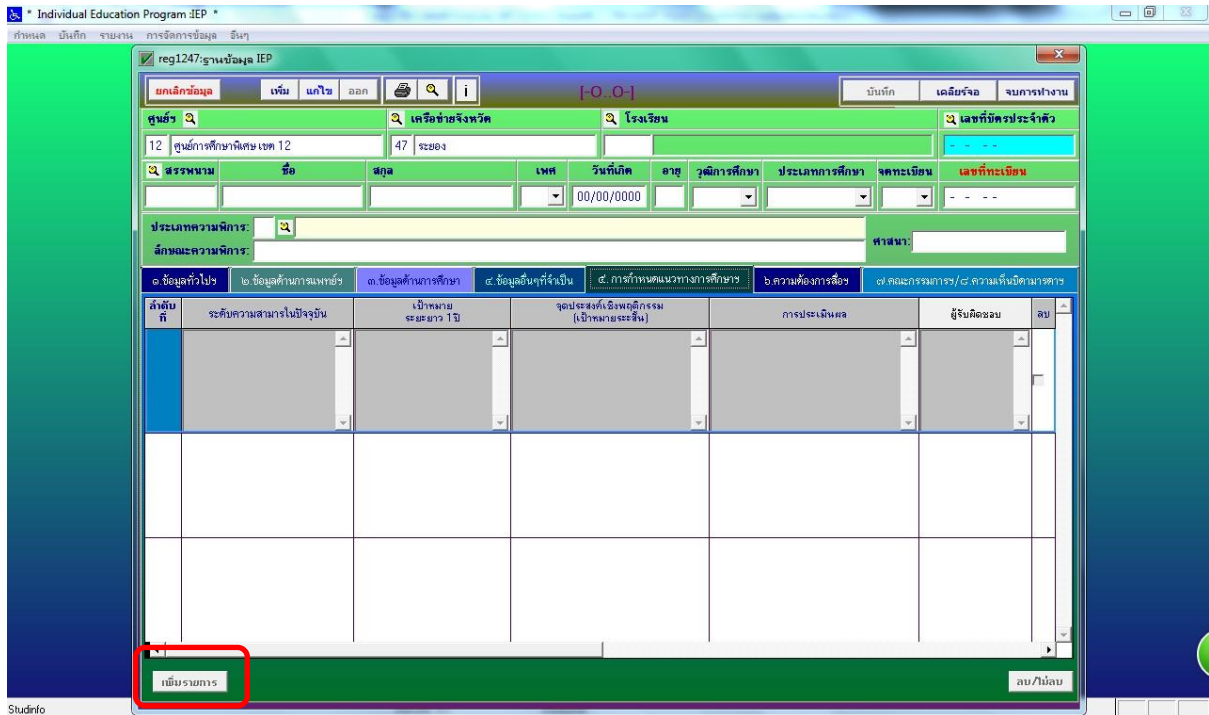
* Individual Education Program :IEP *
กำหนด บันทึก รายงาน การจัดการข้อมูล อื่นๆ
reg1247:ฐานข้อมูล IEP
ยกเลิกข้อมูล เพิ่ม แก้ไข ออก i [-O..O-] บันทึก เคลียร์จอ จบการทำงาน
ศูนย์ฯ เครือข่ายจังหวัด โรงเรียน เลขที่บัตรประจำตัว
12 ศูนย์การศึกษาพิเศษ เขต 12 47 ระยอง - - - -
สรรพนาม ชื่อ สกุล เพศ วันที่เกิด อายุ วุฒิการศึกษา ประเภทการศึกษา จดทะเบียน เลขที่ทะเบียน
00/00/0000 - - - -
ประเภทความพิการ:
ลักษณะความพิการ:
ศาสนา:
๑.ข้อมูลทั่วไป ๒.ข้อมูลด้านการแพทย์ ๓.ข้อมูลด้านการศึกษา ๔.ข้อมูลอื่นๆที่จำเป็น ๕.การกำหนดแนวทางการศึกษาฯ ๖.ความต้องการสื่อฯ ๗.คณะกรรมการฯ/๘.ความเห็นบิดามารดา

| ลำดับที่ | ระดับความสามารถในปัจจุบัน | เป้าหมาย ระยะยาว 1ปี | จุดประสงค์เชิงพฤติกรรม (เป้าหมายระยะสั้น) | การประเมินผล | ผู้รับผิดชอบ | ลบ |
|---|---|---|---|---|---|---|
| | | | | | | |

เพิ่มรายการ
ลบ/ไม่ลบ
Studinfo